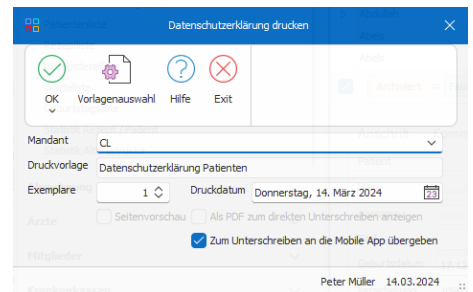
Datenschutzerklärung drucken

OK
Vorlagenauswahl
Hilfe
Exit

Mandant
CL
Druckvorlage
Datenschutzerklärung Patienten
Exemplare
1
Druckdatum
Donnerstag, 14. März 2024
23
Seitenvorschau
Als PDF zum direkten Unterschreiben anzeigen
Zum Unterschreiben an die Mobile App übergeben

Peter Müller
14.03.2024